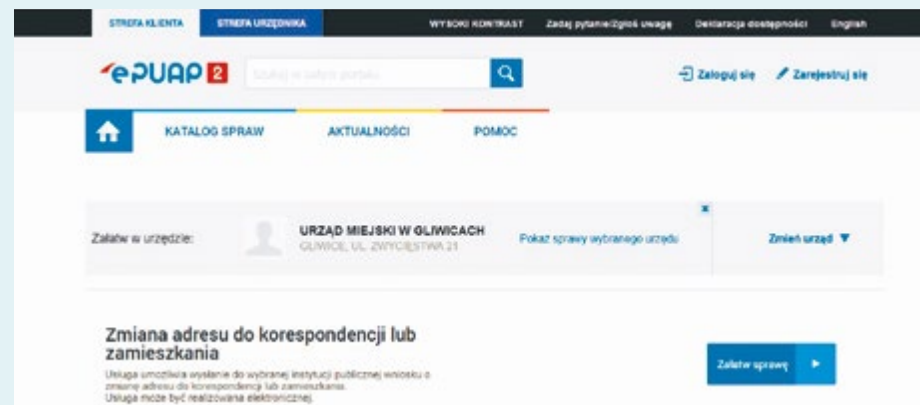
STREFA KLIENTA STREFA URZĘDNIKA WYSOKI KONTRAST Zadaj pytanie/Zgłoś uwagę Deklaracja dostępności English

ePUAP 2 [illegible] Zaloguj się Zarejestruj się

KATALOG SPRAW AKTUALNOŚCI POMOC

Załatw w urzędzie: URZĄD MIEJSKI W GLIWICACH GLIWICE, UL. ZWYCIĘSTWA 21 Pokaż sprawy wybranego urzędu Zmień urząd

Zmiana adresu do korespondencji lub zamieszkania

Usługa umożliwia wysłanie do wybranej instytucji publicznej wniosku o zmianę adresu do korespondencji lub zamieszkania. Usługa może być realizowana elektronicznej.

Załatw sprawę